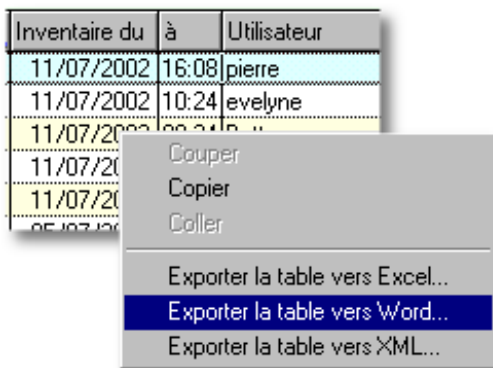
| Inventaire du | à | Utilisateur |
|---|---|---|
| 11/07/2002 | 16:08 | pierre |
| 11/07/2002 | 10:24 | evelyne |
| 11/07/20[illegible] | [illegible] | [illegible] |
| 11/07/20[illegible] | | |
| 11/07/20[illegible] | | |

Couper
Copier
Coller
Exporter la table vers Excel...
Exporter la table vers Word...
Exporter la table vers XML...